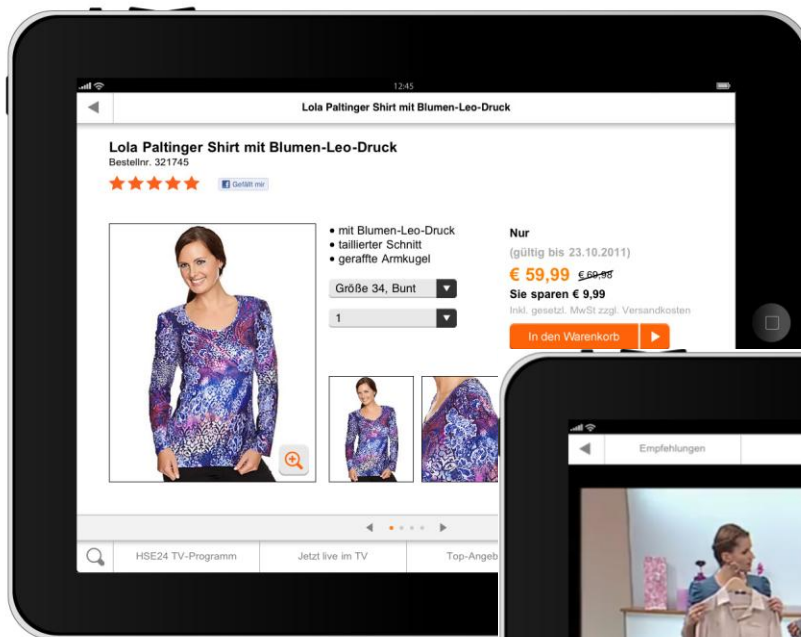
12:45

Lola Paltinger Shirt mit Blumen-Leo-Druck

Lola Paltinger Shirt mit Blumen-Leo-Druck
Bestellnr. 321745

Gefällt mir

• mit Blumen-Leo-Druck
• taillierter Schnitt
• geraffte Armkugel

Größe 34, Bunt

1

Nur
(gültig bis 23.10.2011)
€ 59,99 ~~€ 69,98~~
Sie sparen € 9,99
Inkl. gesetzl. MwSt zzgl. Versandkosten

In den Warenkorb

HSE24 TV-Programm | Jetzt live im TV | Top-Angeb

Empfehlungen